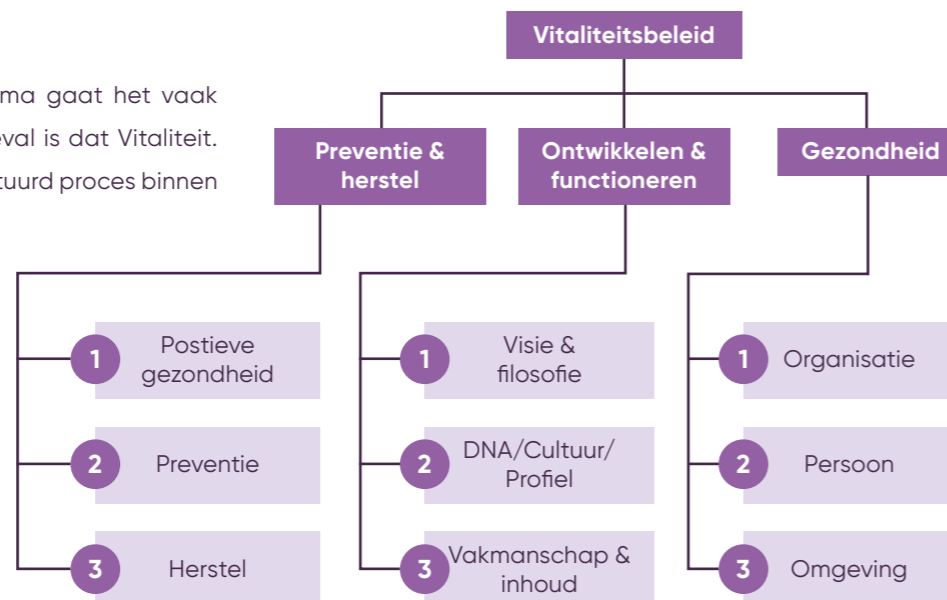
ma gaat het vaak
eval is dat Vitaliteit.
tuurd proces binnen

Vitaliteitsbeleid

Preventie & herstel

Ontwikkelen & functioneren

Gezondheid

1 Postieve gezondheid

2 Preventie

3 Herstel

1 Visie & filosofie

2 DNA/Cultuur/ Profiel

3 Vakmanschap & inhoud

1 Organisatie

2 Persoon

3 Omgeving